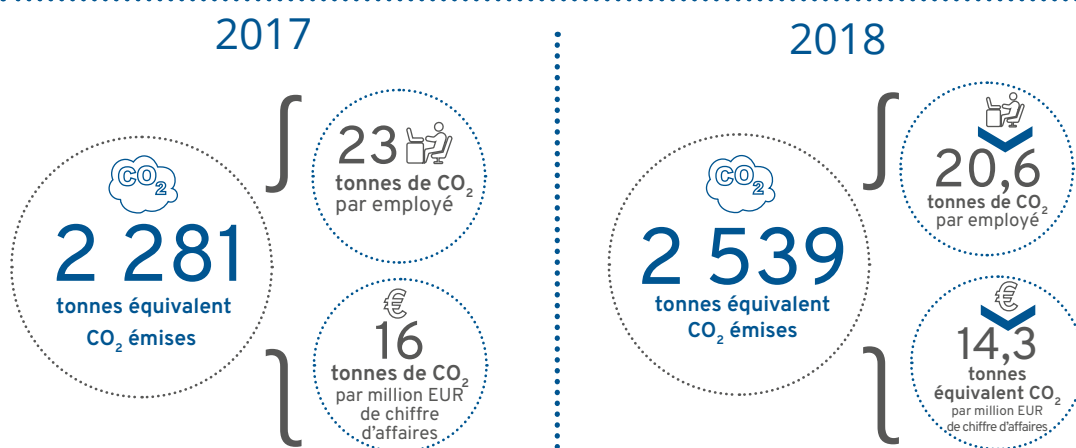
2017

$CO_2$

2 281
tonnes équivalent $CO_2$ émises

23
tonnes de $CO_2$
par employé

16
tonnes de $CO_2$
par million EUR de chiffre d'affaires

2018

$CO_2$

2 539
tonnes équivalent $CO_2$ émises

20,6
tonnes de $CO_2$
par employé

14,3
tonnes équivalent $CO_2$
par million EUR de chiffre d'affaires